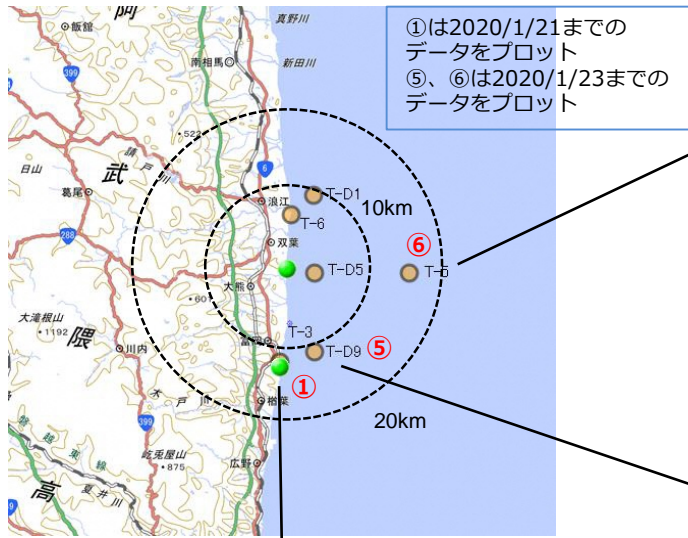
①は2020/1/21までのデータをプロット
⑤、⑥は2020/1/23までのデータをプロット

飯舘
阿
真野川
南相馬
新田川
399
6
522
日山
武
葛尾
浪江
T-D1
T-6
10km
288
双葉
⑥
T-D5
T-5
大熊
60
大滝根山
1192
隈
T-3
川内
富岡
T-D9
⑤
①
木
戸
楢葉
399
20km
東
線
鬼
高
夏井川
広野
875